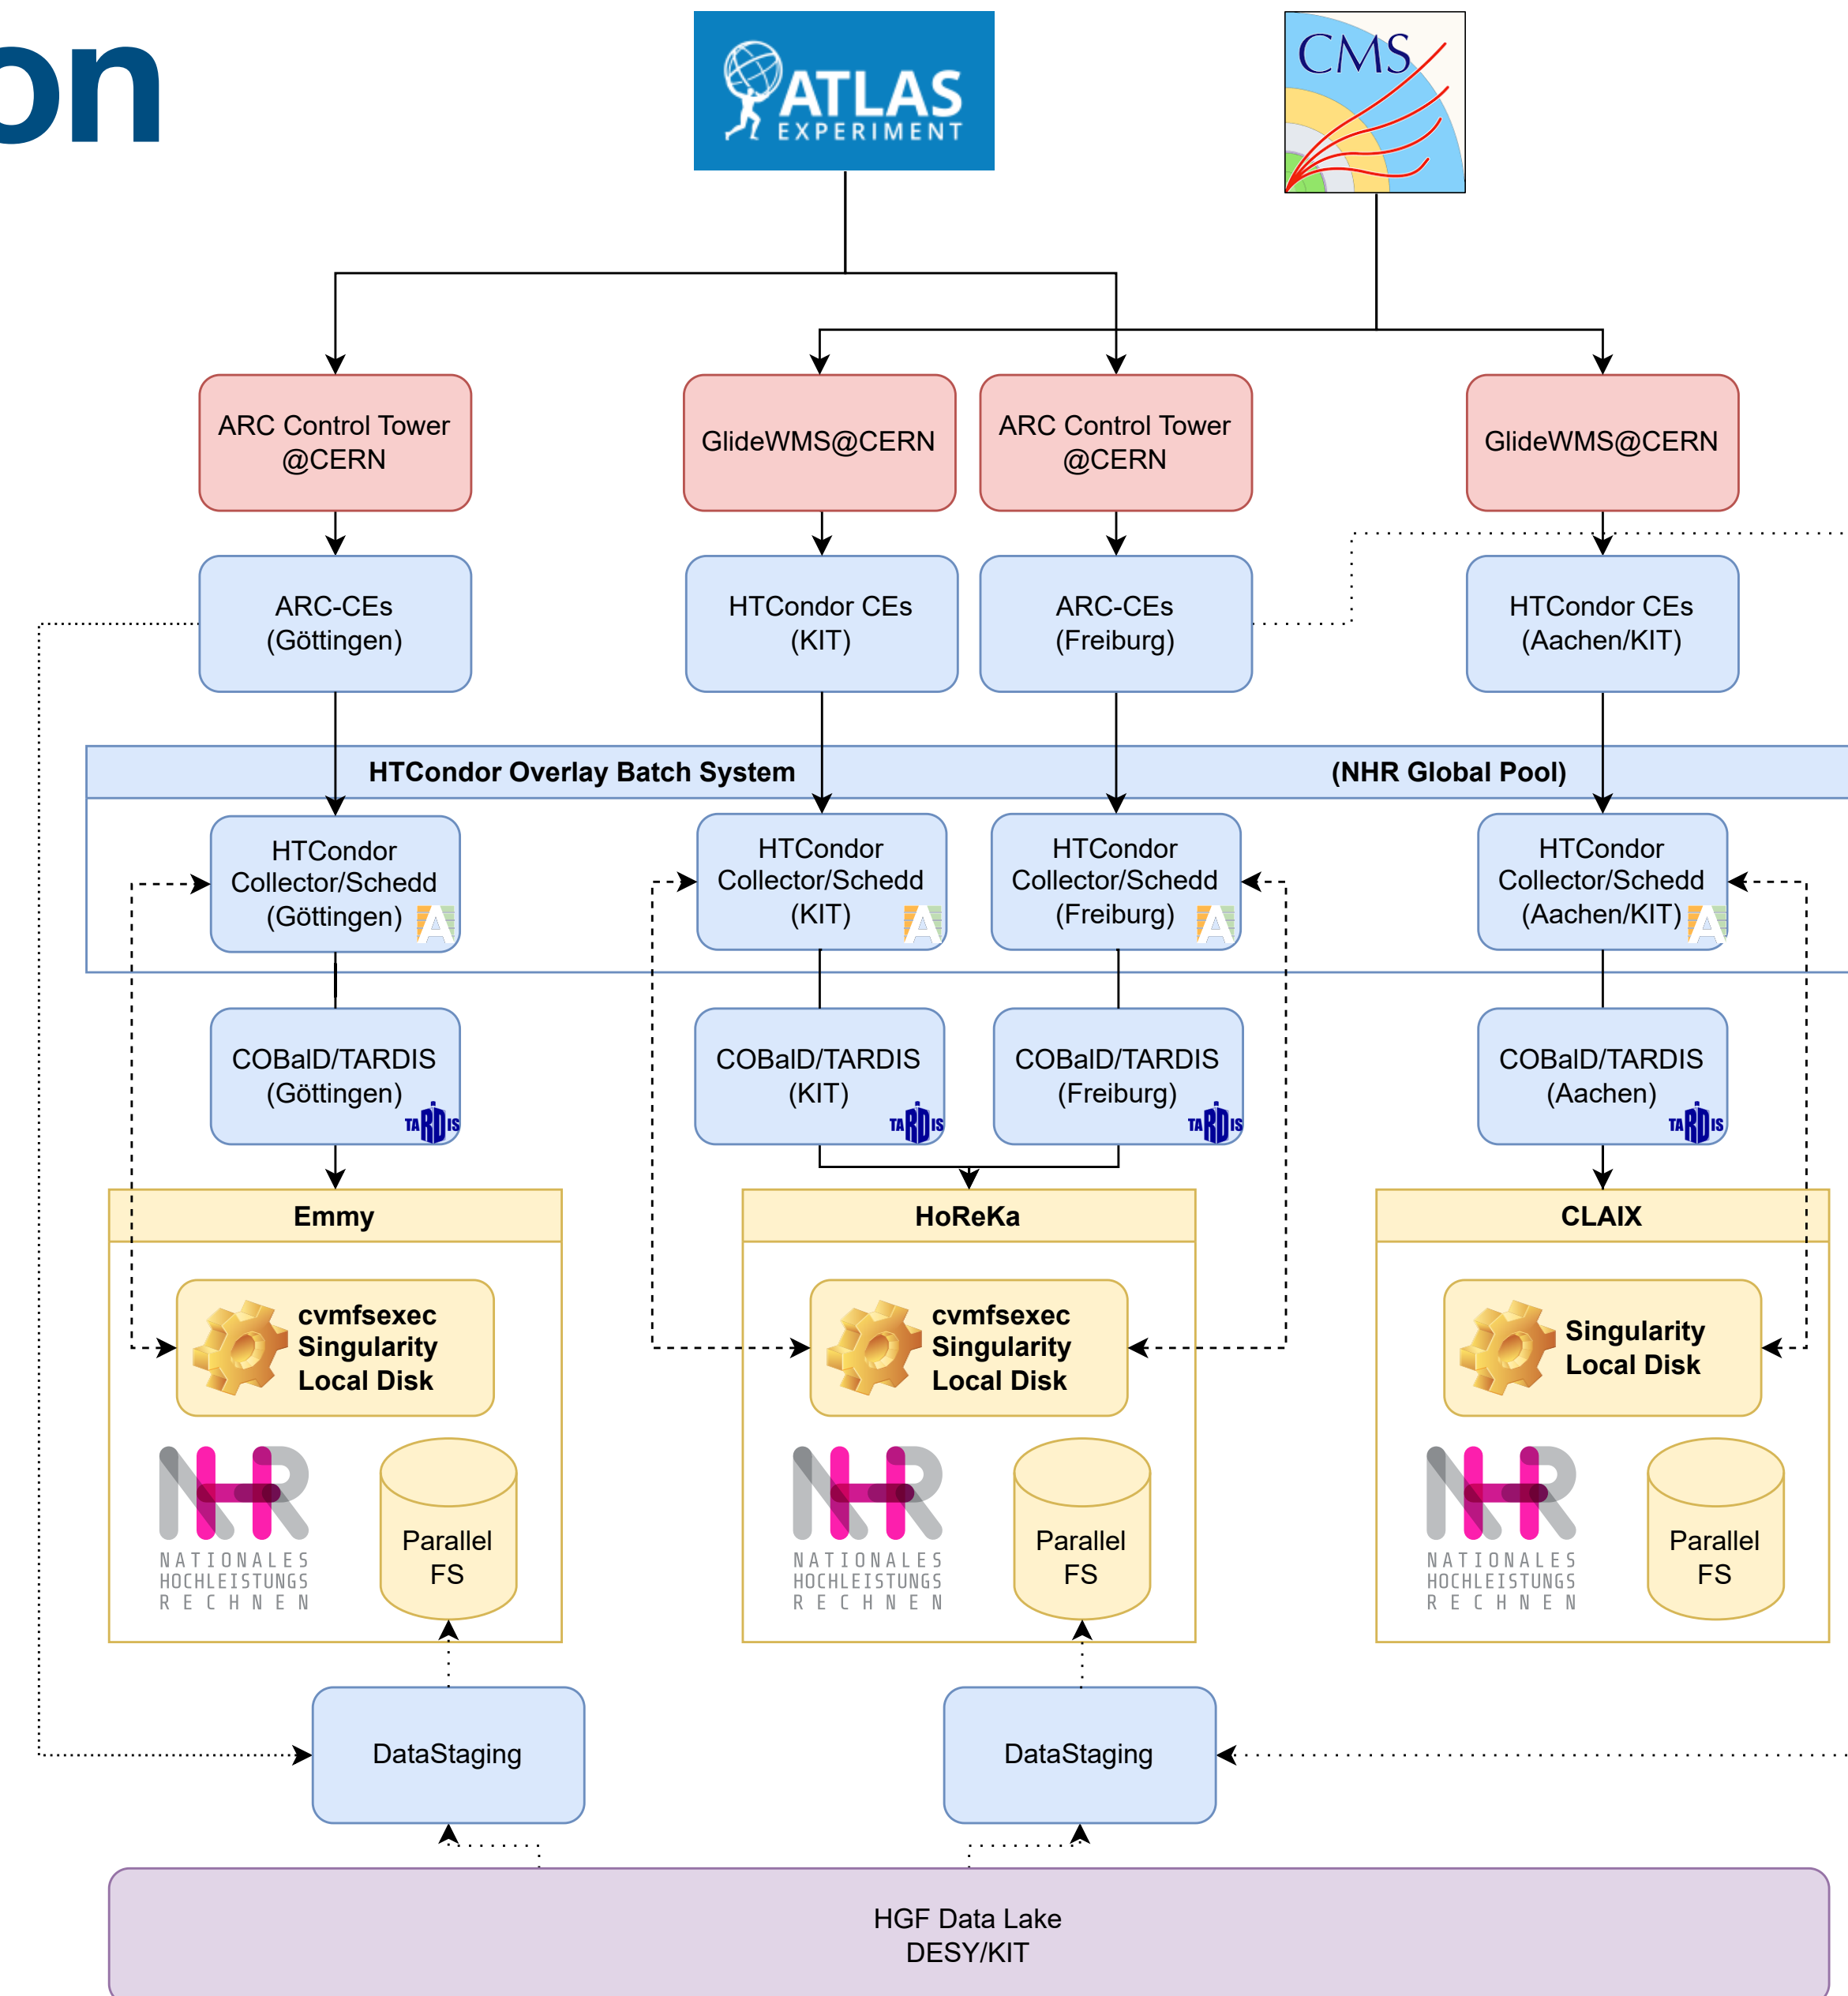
on

ATLAS EXPERIMENT

CMS

ARC Control Tower @CERN

GlideWMS@CERN

ARC Control Tower @CERN

GlideWMS@CERN

ARC-CEs (Göttingen)

HTCondor CEs (KIT)

ARC-CEs (Freiburg)

HTCondor CEs (Aachen/KIT)

HTCondor Overlay Batch System

(NHR Global Pool)

HTCondor Collector/Schedd (Göttingen)

HTCondor Collector/Schedd (KIT)

HTCondor Collector/Schedd (Freiburg)

HTCondor Collector/Schedd (Aachen/KIT)

COBalD/TARDIS (Göttingen)

COBalD/TARDIS (KIT)

COBalD/TARDIS (Freiburg)

COBalD/TARDIS (Aachen)

Emmy

cvmfsexec Singularity Local Disk

NATIONALES HOCHLEISTUNGS RECHNEN

Parallel FS

HoReKa

cvmfsexec Singularity Local Disk

NATIONALES HOCHLEISTUNGS RECHNEN

Parallel FS

CLAIX

Singularity Local Disk

NATIONALES HOCHLEISTUNGS RECHNEN

Parallel FS

DataStaging

DataStaging

HGF Data Lake DESY/KIT